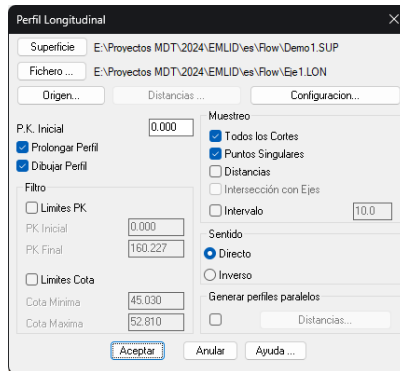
Perfil Longitudinal

Superficie E:\Proyectos MDT\2024\EMLID\es\Flow\Demo1.SUP

Fichero ... E:\Proyectos MDT\2024\EMLID\es\Flow\Eje1.LON

Origen... Distancias ... Configuracion...

P.K. Inicial 0.000

Prolongar Perfil

Dibujar Perfil

Filtro

Limites PK

PK Inicial 0.000

PK Final 160.227

Limites Cota

Cota Minima 45.030

Cota Maxima 52.810

Muestreo

Todos los Cortes

Puntos Singulares

Distancias

Intersección con Ejes

Intervalo 10.0

Sentido

Directo

Inverso

Generar perfiles paralelos

Distancias...

Aceptar Anular Ayuda ...